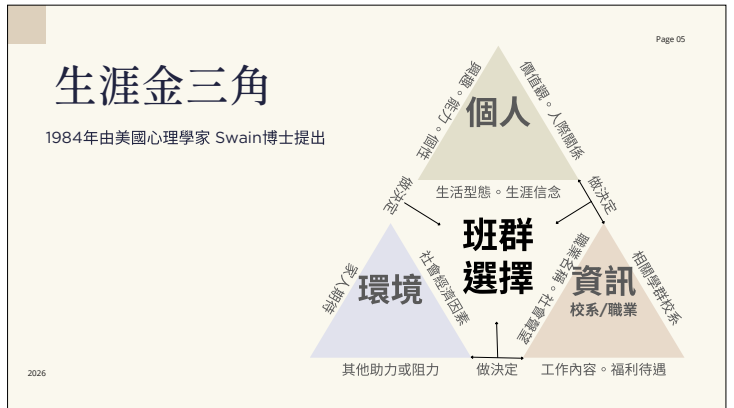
Page 05

生涯金三角

1984年由美國心理學家 Swain博士提出

個人

興趣。能力。個性

價值觀。人際關係

生活型態。生涯信念

做決定

做決定

班群選擇

環境

家人期待

社會經濟因素

資訊

校系/職業

職業名稱。社會趨勢

相關學群校系

其他助力或阻力

做決定

工作內容。福利待遇

2026